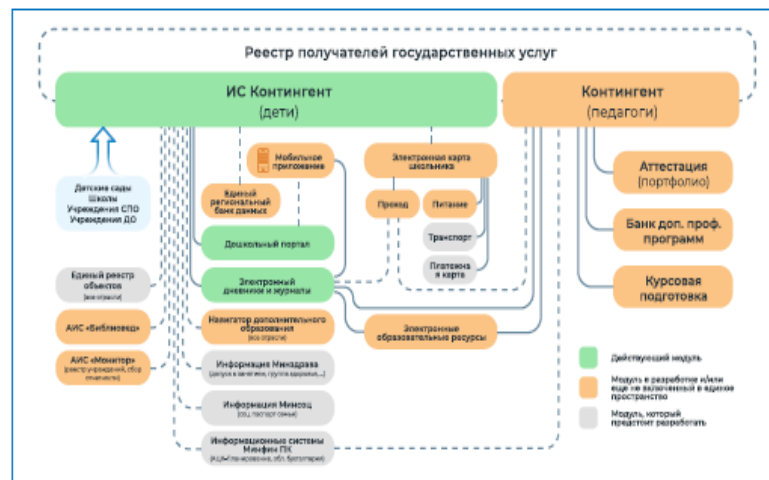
Реестр получателей государственных услуг

ИС Контингент
(дети)

Контингент
(педагоги)

Детские сады
Школы
Учреждения СПО
Учреждения ДО

Мобильное приложение

Единый региональный банк данных

Дошкольный портал

Электронная карта школьника

Проезд

Питание

Транспорт

Платежная карта

Электронный дневник и журналы

Аттестация
(портфолио)

Банк доп. проф. программ

Курсовая подготовка

Единый реестр объектов
(все отрасли)

АИС «Библиовед»

АИС «Мониторинг»
(реестр учреждений, сбор отчетности)

Навигатор дополнительного образования
(все отрасли)

Электронные образовательные ресурсы

Информация Минздрава
(допуск к занятиям, группа здоровья,...)

Информация Минсоц
(соц. паспорт семьи)

Информационные системы Минфин ПК
([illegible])

Действующий модуль

Модуль в разработке и/или еще не включенный в единое пространство

Модуль, который предстоит разработать